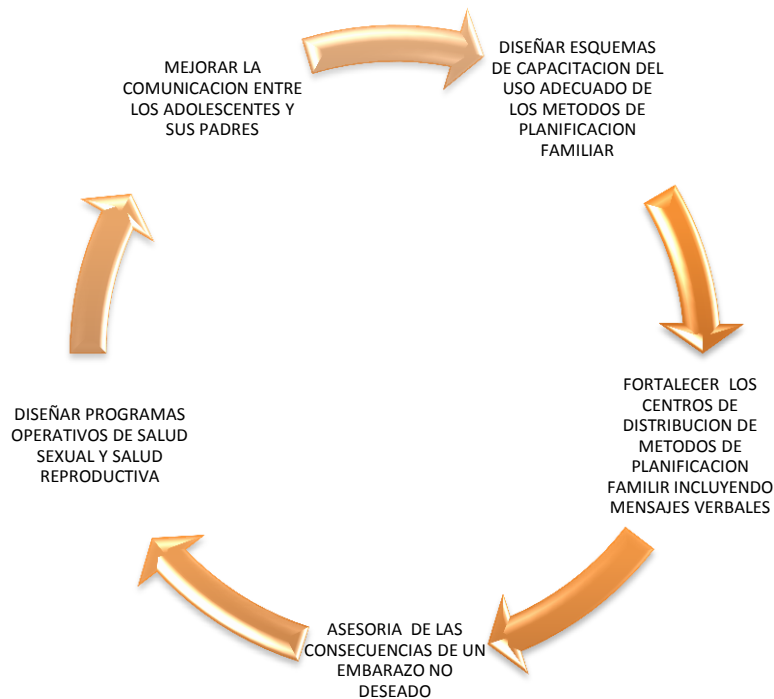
MEJORAR LA COMUNICACION ENTRE LOS ADOLESCENTES Y SUS PADRES

DISEÑAR ESQUEMAS DE CAPACITACION DEL USO ADECUADO DE LOS METODOS DE PLANIFICACION FAMILIAR

FORTALECER LOS CENTROS DE DISTRIBUCION DE METODOS DE PLANIFICACION FAMILIR INCLUYENDO MENSAJES VERBALES

ASESORIA DE LAS CONSECUENCIAS DE UN EMBARAZO NO DESEADO

DISEÑAR PROGRAMAS OPERATIVOS DE SALUD SEXUAL Y SALUD REPRODUCTIVA